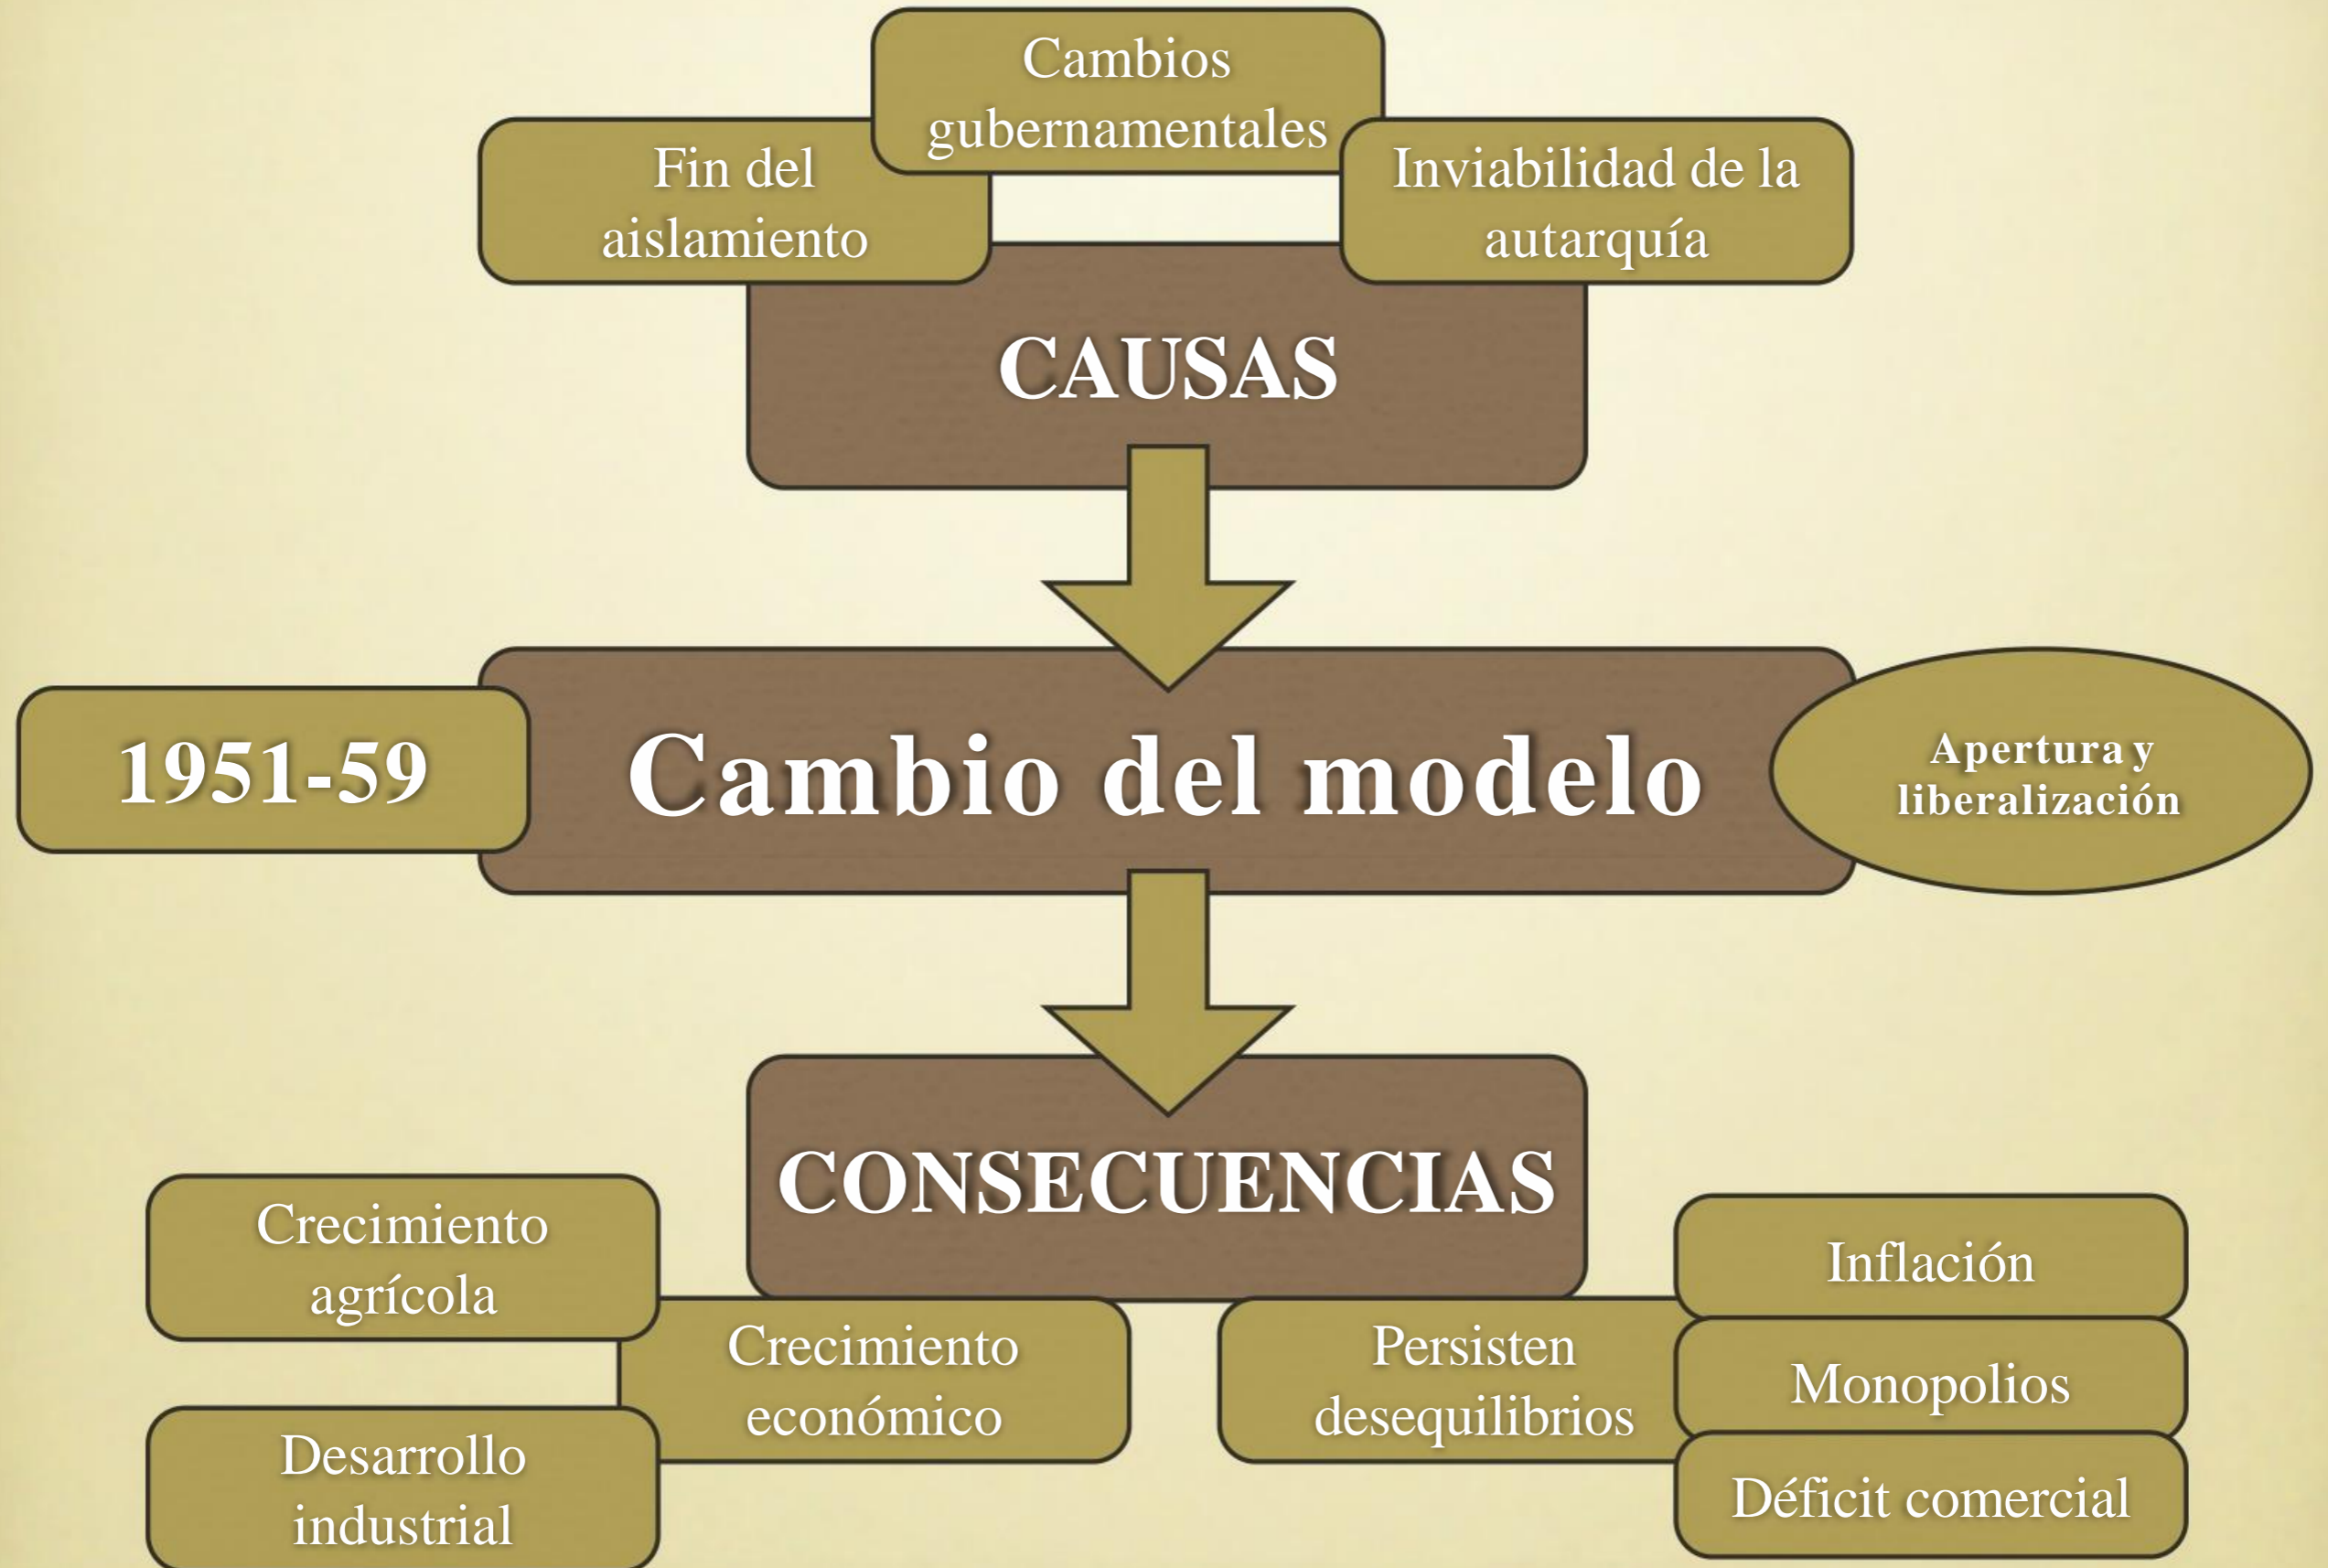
Cambios gubernamentales

Fin del aislamiento

Inviabilidad de la autarquía

CAUSAS

1951-59

Cambio del modelo

Apertura y liberalización

CONSECUENCIAS

Crecimiento agrícola

Crecimiento económico

Desarrollo industrial

Persisten desequilibrios

Inflación

Monopolios

Déficit comercial